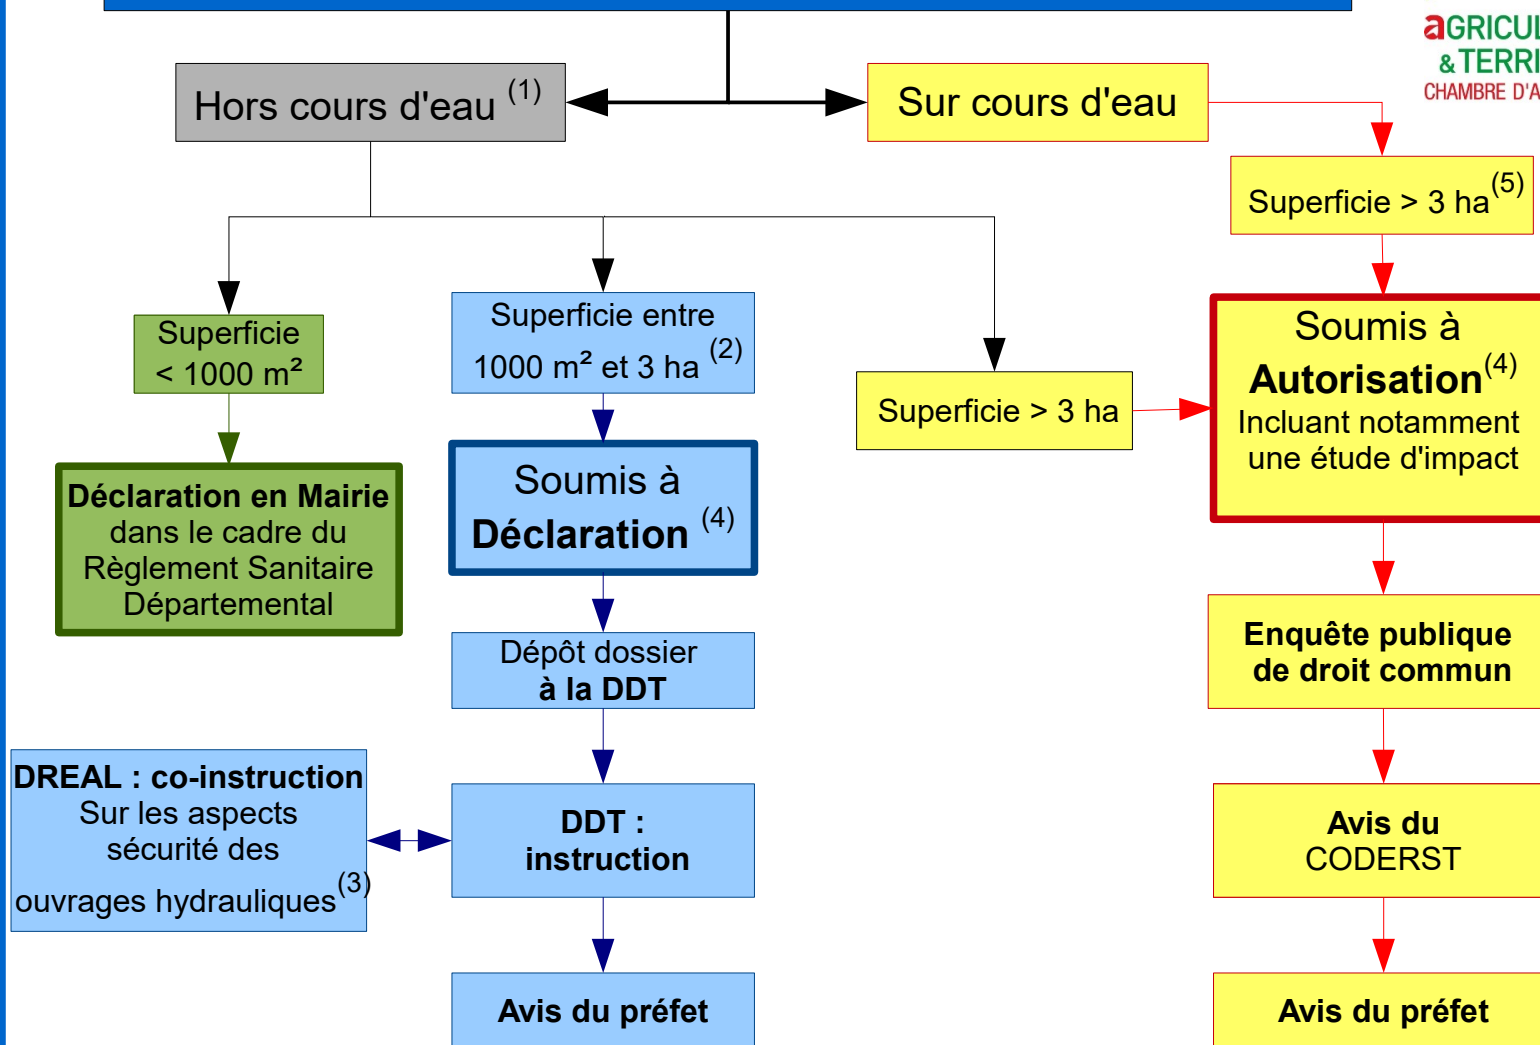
aGRICUL
&TERRI
CHAMBRE D'A

Hors cours d'eau $^{(1)}$

Sur cours d'eau

Superficie > 3 ha$^{(5)}$

Superficie < 1000 m²

Superficie entre 1000 m² et 3 ha $^{(2)}$

Superficie > 3 ha

Soumis à **Autorisation**$^{(4)}$ Incluant notamment une étude d'impact

**Déclaration en Mairie** dans le cadre du Règlement Sanitaire Départemental

Soumis à **Déclaration** $^{(4)}$

Dépôt dossier **à la DDT**

**Enquête publique de droit commun**

**DREAL : co-instruction** Sur les aspects sécurité des ouvrages hydrauliques$^{(3)}$

**DDT : instruction**

**Avis du** CODERST

**Avis du préfet**

**Avis du préfet**